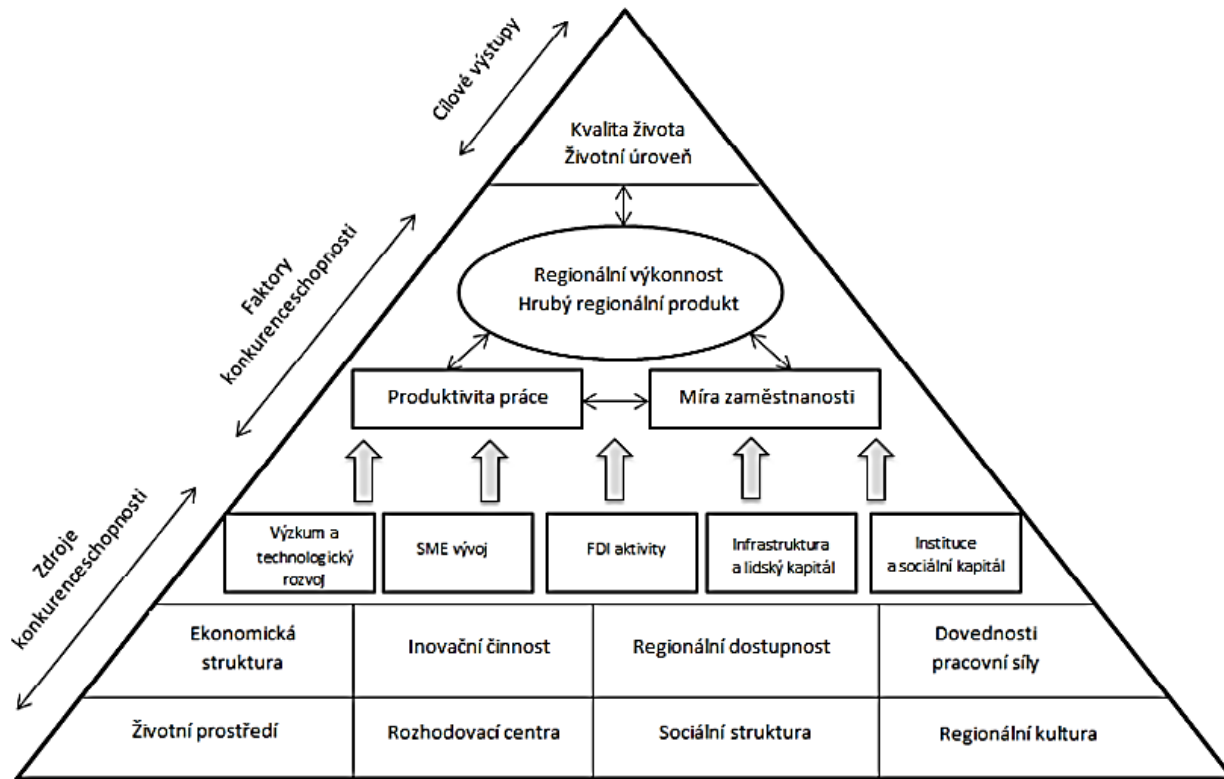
Cílové výstupy

Kvalita života
Životní úroveň

Faktory konkurenceschopnosti

Regionální výkonnost
Hrubý regionální produkt

Produktivita práce

Míra zaměstnanosti

Zdroje konkurenceschopnosti

Výzkum a technologický rozvoj

SME vývoj

FDI aktivity

Infrastruktura a lidský kapitál

Instituce a sociální kapitál

| Ekonomická struktura | Inovační činnost | Regionální dostupnost | Dovednosti pracovní síly |
|---|---|---|---|
| Životní prostředí | Rozhodovací centra | Sociální struktura | Regionální kultura |